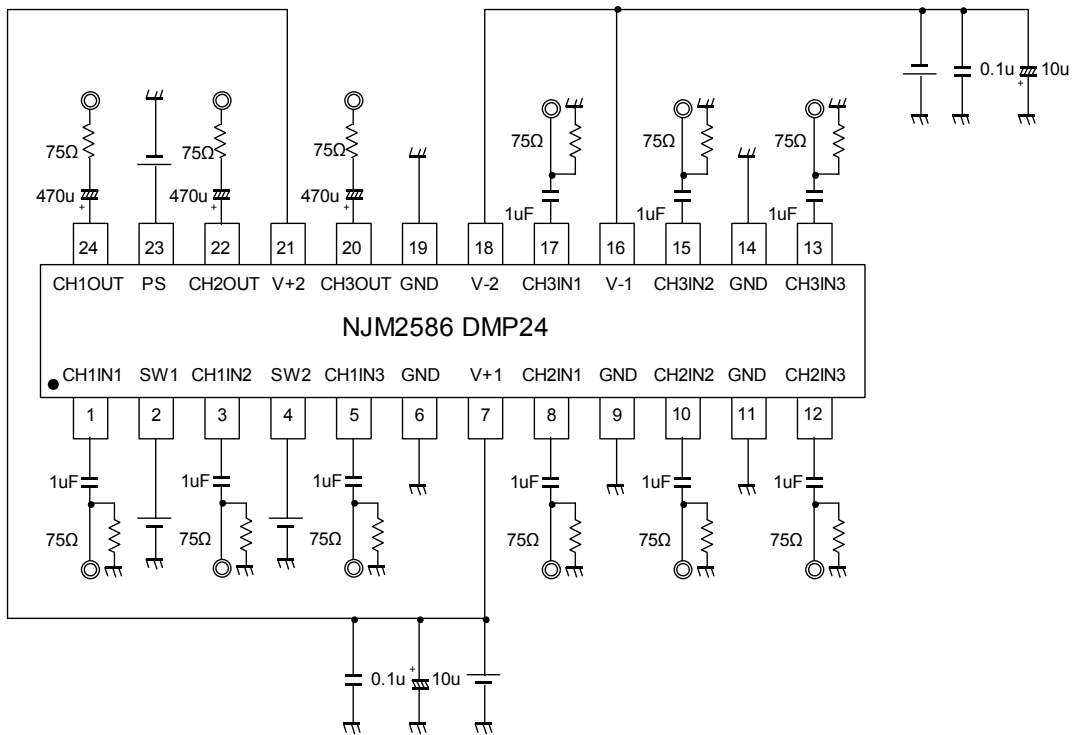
0.1u 10u

75Ω
470u

23

75Ω
470u

75Ω
470u

75Ω
1uF

75Ω
1uF

75Ω
1uF

24 23 22 21 20 19 18 17 16 15 14 13

CH1OUT PS CH2OUT V+2 CH3OUT GND V-2 CH3IN1 V-1 CH3IN2 GND CH3IN3

NJM2586 DMP24

CH1IN1 SW1 CH1IN2 SW2 CH1IN3 GND V+1 CH2IN1 GND CH2IN2 GND CH2IN3

1 2 3 4 5 6 7 8 9 10 11 12

1uF
75Ω

1uF
75Ω

1uF
75Ω

1uF
75Ω

1uF
75Ω

1uF
75Ω

0.1u 10u